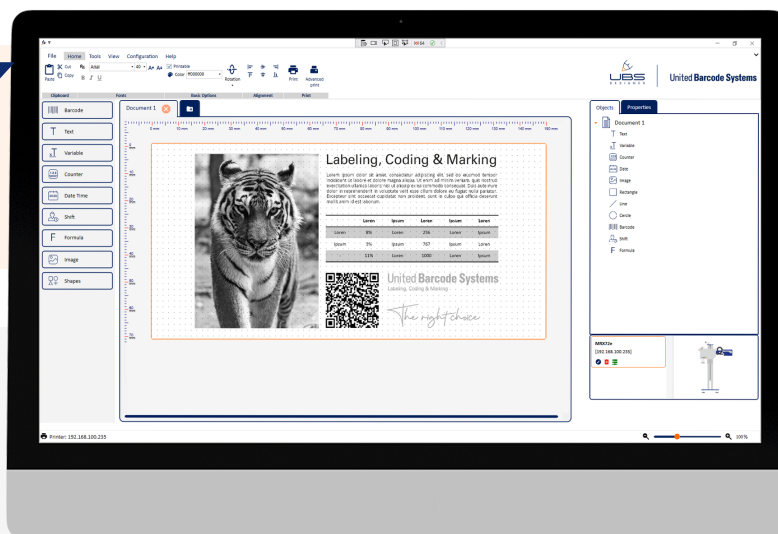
File Home Tools View Configuration Help

Cut Copy Paste Arial 40 Printable Color #000000 Rotation Print Advanced print

Clipboard Fonts Basic Options Alignment Print

UBS DESIGNER United Barcode Systems

Barcode
Text
Variable
Counter
Date Time
Shift
Formula
Image
Shapes

Document 1

Labeling, Coding & Marking

Lorem ipsum dolor sit amet, consectetur adipiscing elit, sed do eiusmod tempor incididunt ut labore et dolore magna aliqua. Ut enim ad minim veniam, quis nostrud exercitation ullamco laboris nisi ut aliquip ex ea commodo consequat. Duis aute irure dolor in reprehenderit in voluptate velit esse cillum dolore eu fugiat nulla pariatur. Excepteur sint occaecat cupidatat non proident, sunt in culpa qui officia deserunt mollit anim id est laborum.

| | Lorem | Ipsum | Lorem | Ipsum | Lorem |
|---|---|---|---|---|---|
| Lorem | 8% | Lorem | 256 | Lorem | Ipsum |
| Ipsum | 3% | Ipsum | 767 | Lorem | Lorem |
| | 11% | Lorem | 1000 | Lorem | Ipsum |

United Barcode Systems
Labeling, Coding & Marking

The right choice

Objects Properties
Document 1
Text
Variable
Counter
Date
Image
Rectangle
Line
Circle
Barcode
Shift
Formula

[192.168.100.235]

Printer: 192.168.100.235

100%